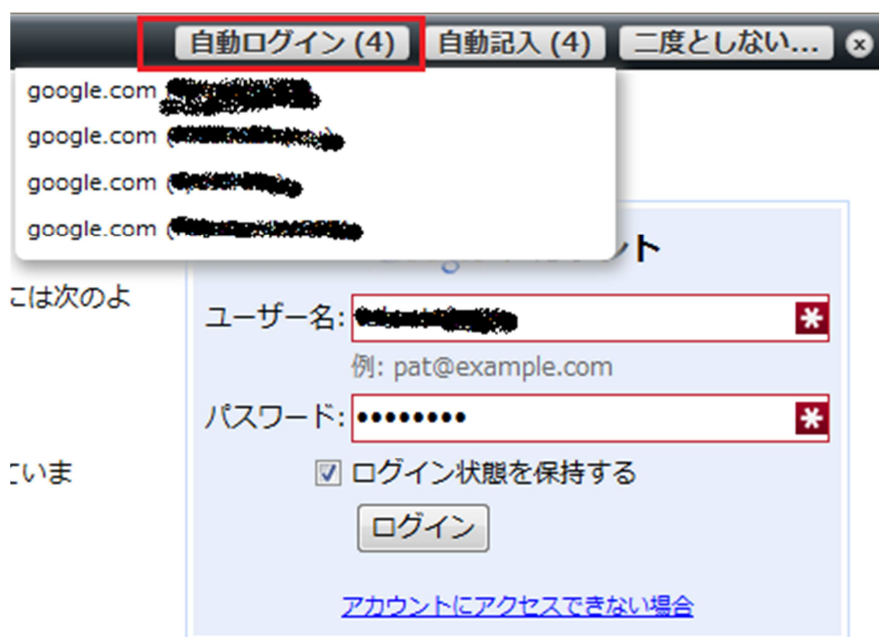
自動ログイン (4) 自動記入 (4) 二度としない...

google.com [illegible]

google.com ([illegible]

google.com ([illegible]

google.com ([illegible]

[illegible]ント

には次のよ

ユーザー名: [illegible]

例: pat@example.com

パスワード: ••••••••

ています

ログイン状態を保持する

ログイン

アカウントにアクセスできない場合